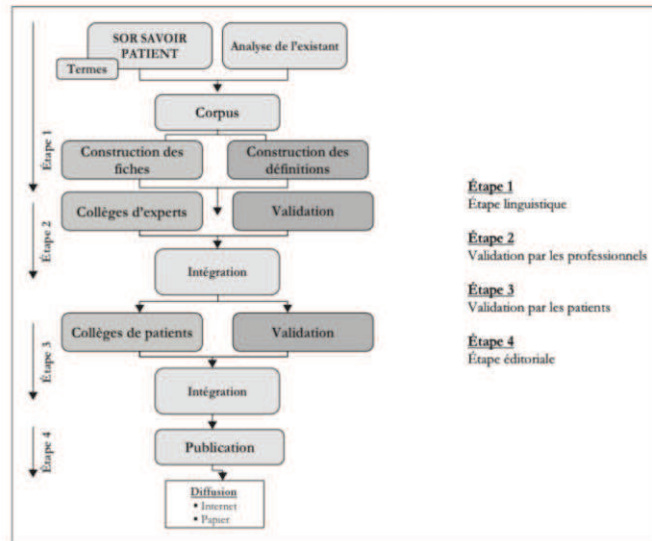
SOR SAVOIR PATIENT

Termes

Analyse de l'existant

Étape 1

Corpus

Construction des fiches

Construction des définitions

Étape 2

Collèges d'experts

Validation

Intégration

Étape 3

Collèges de patients

Validation

Intégration

Étape 4

Publication

Diffusion
• Internet
• Papier

Étape 1
Étape linguistique

Étape 2
Validation par les professionnels

Étape 3
Validation par les patients

Étape 4
Étape éditoriale